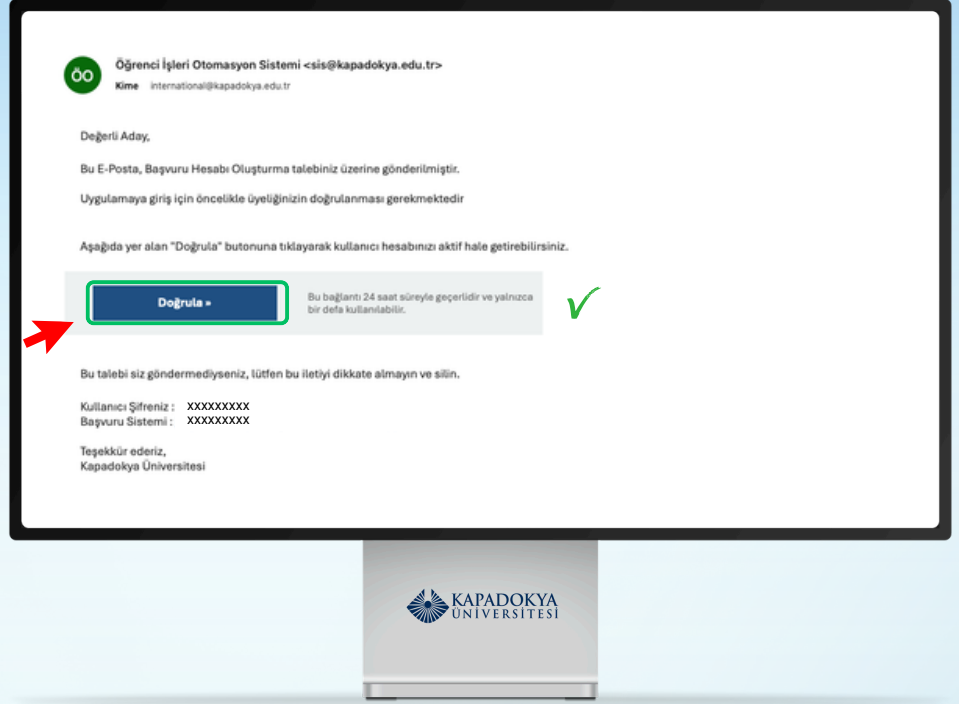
ÖO

Öğrenci İşleri Otomasyon Sistemi <sis@kapadokya.edu.tr>
Kime international@kapadokya.edu.tr

Değerli Aday,

Bu E-Posta, Başvuru Hesabı Oluşturma talebiniz üzerine gönderilmiştir.

Uygulamaya giriş için öncelikle üyeliğinizin doğrulanması gerekmektedir

Aşağıda yer alan "Doğrula" butonuna tıklayarak kullanıcı hesabınızı aktif hale getirebilirsiniz.

Doğrula »

Bu bağlantı 24 saat süreyle geçerlidir ve yalnızca bir defa kullanılabilir.

Bu talebi siz göndermediyseniz, lütfen bu iletiyi dikkate almayın ve silin.

Kullanıcı Şifreniz : XXXXXXXXX
Başvuru Sistemi : XXXXXXXXX

Teşekkür ederiz,
Kapadokya Üniversitesi

KAPADOKYA
ÜNİVERSİTESİ